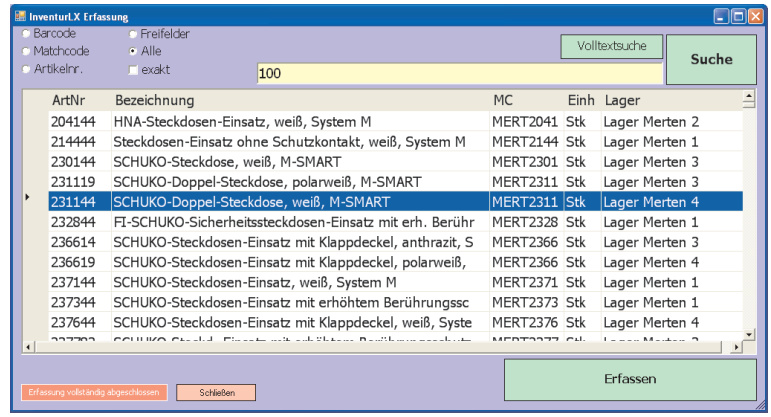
InventurLX Erfassung

Barcode
Matchcode
Artikelnr.
Freifelder
Alle
exakt

Volltextsuche
Suche

100

| ArtNr | Bezeichnung | MC | Einh | Lager |
|---|---|---|---|---|
| 204144 | HNA-Steckdosen-Einsatz, weiß, System M | MERT2041 | Stk | Lager Merten 2 |
| 214444 | Steckdosen-Einsatz ohne Schutzkontakt, weiß, System M | MERT2144 | Stk | Lager Merten 1 |
| 230144 | SCHUKO-Steckdose, weiß, M-SMART | MERT2301 | Stk | Lager Merten 3 |
| 231119 | SCHUKO-Doppel-Steckdose, polarweiß, M-SMART | MERT2311 | Stk | Lager Merten 3 |
| 231144 | SCHUKO-Doppel-Steckdose, weiß, M-SMART | MERT2311 | Stk | Lager Merten 4 |
| 232844 | FI-SCHUKO-Sicherheitssteckdosen-Einsatz mit erh. Berühr | MERT2328 | Stk | Lager Merten 1 |
| 236614 | SCHUKO-Steckdosen-Einsatz mit Klappdeckel, anthrazit, S | MERT2366 | Stk | Lager Merten 3 |
| 236619 | SCHUKO-Steckdosen-Einsatz mit Klappdeckel, polarweiß, | MERT2366 | Stk | Lager Merten 4 |
| 237144 | SCHUKO-Steckdosen-Einsatz, weiß, System M | MERT2371 | Stk | Lager Merten 1 |
| 237344 | SCHUKO-Steckdosen-Einsatz mit erhöhtem Berührungsssc | MERT2373 | Stk | Lager Merten 1 |
| 237644 | SCHUKO-Steckdosen-Einsatz mit Klappdeckel, weiß, Syste | MERT2376 | Stk | Lager Merten 4 |
| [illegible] | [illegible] | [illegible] | Stk | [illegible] |

Erfassung vollständig abgeschlossen
Schließen
Erfassen